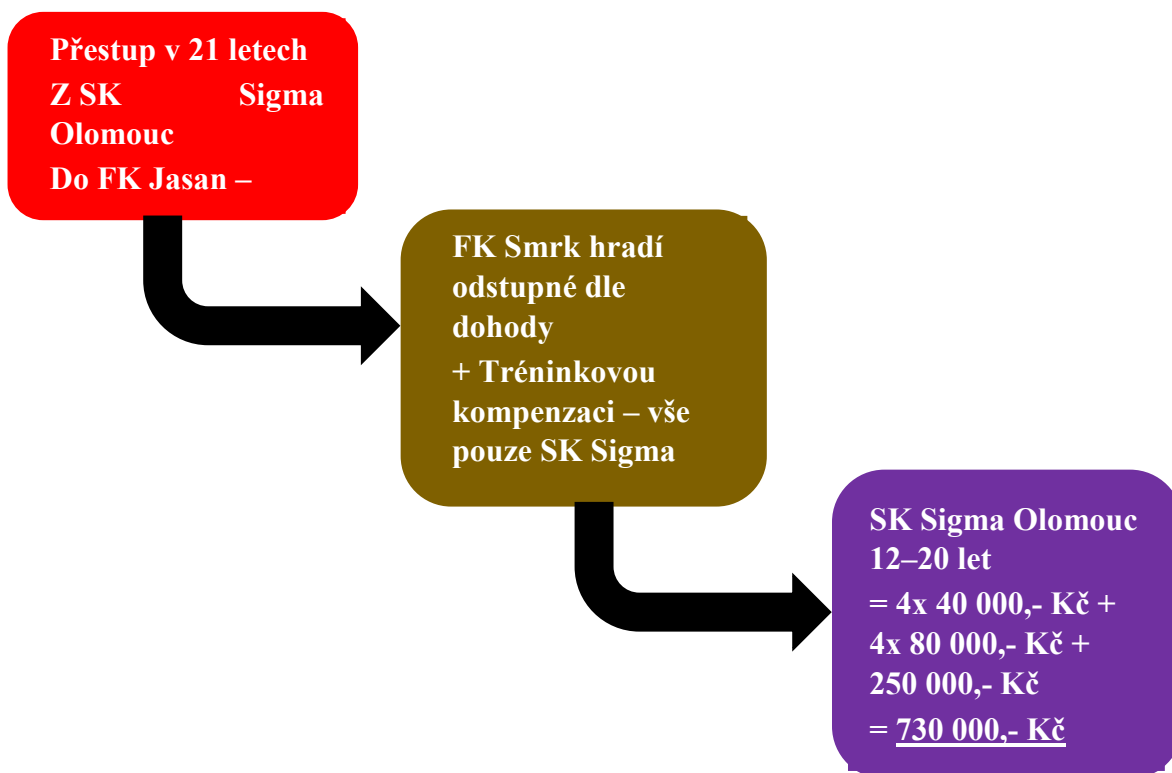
Přestup v 21 letech
Z SK Sigma Olomouc
Do FK Jasan –

FK Smrk hradí odstupné dle dohody
+ Tréninkovou kompenzaci – vše pouze SK Sigma

SK Sigma Olomouc
12–20 let
= 4x 40 000,- Kč +
4x 80 000,- Kč +
250 000,- Kč
= 730 000,- Kč